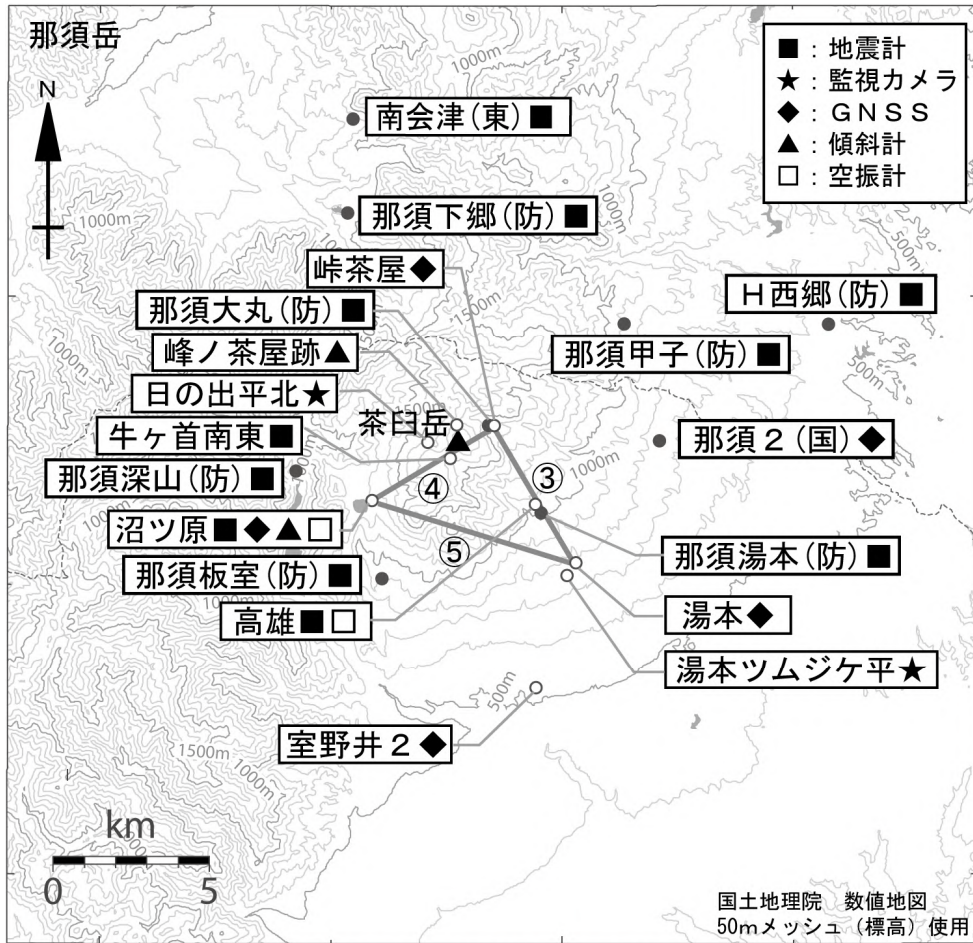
那須岳

■：地震計
★：監視カメラ
◆：GNSS
▲：傾斜計
□：空振計

N

南会津（東）■
那須下郷（防）■
峠茶屋◆
那須大丸（防）■
峰ノ茶屋跡▲
日の出平北★
牛ヶ首南東■
那須深山（防）■
沼ツ原■◆▲□
那須板室（防）■
高雄■□
室野井２◆
H西郷（防）■
那須甲子（防）■
那須２（国）◆
那須湯本（防）■
湯本◆
湯本ツムジケ平★
茶臼岳
③
④
⑤

1000m
1000m
1000m
1500m
500m
500m
1000m
1000m
500m
1500m
1000m

km
0
5

国土地理院　数値地図
50mメッシュ（標高）使用